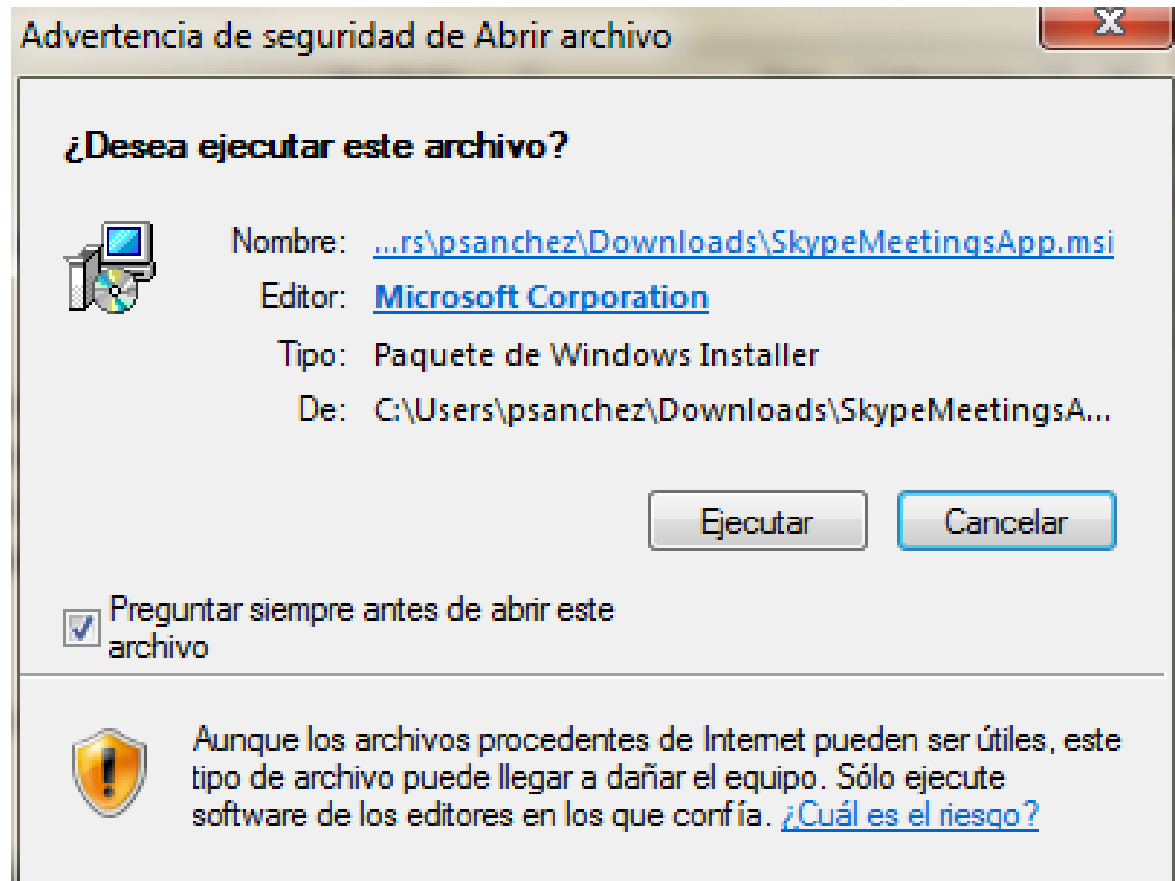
Advertencia de seguridad de Abrir archivo

X

¿Desea ejecutar este archivo?

Nombre: ...rs\psanchez\Downloads\SkypeMeetingsApp.msi

Editor: Microsoft Corporation

Tipo: Paquete de Windows Installer

De: C:\Users\psanchez\Downloads\SkypeMeetingsA...

Ejecutar

Cancelar

Preguntar siempre antes de abrir este archivo

Aunque los archivos procedentes de Internet pueden ser útiles, este tipo de archivo puede llegar a dañar el equipo. Sólo ejecute software de los editores en los que confía. ¿Cuál es el riesgo?